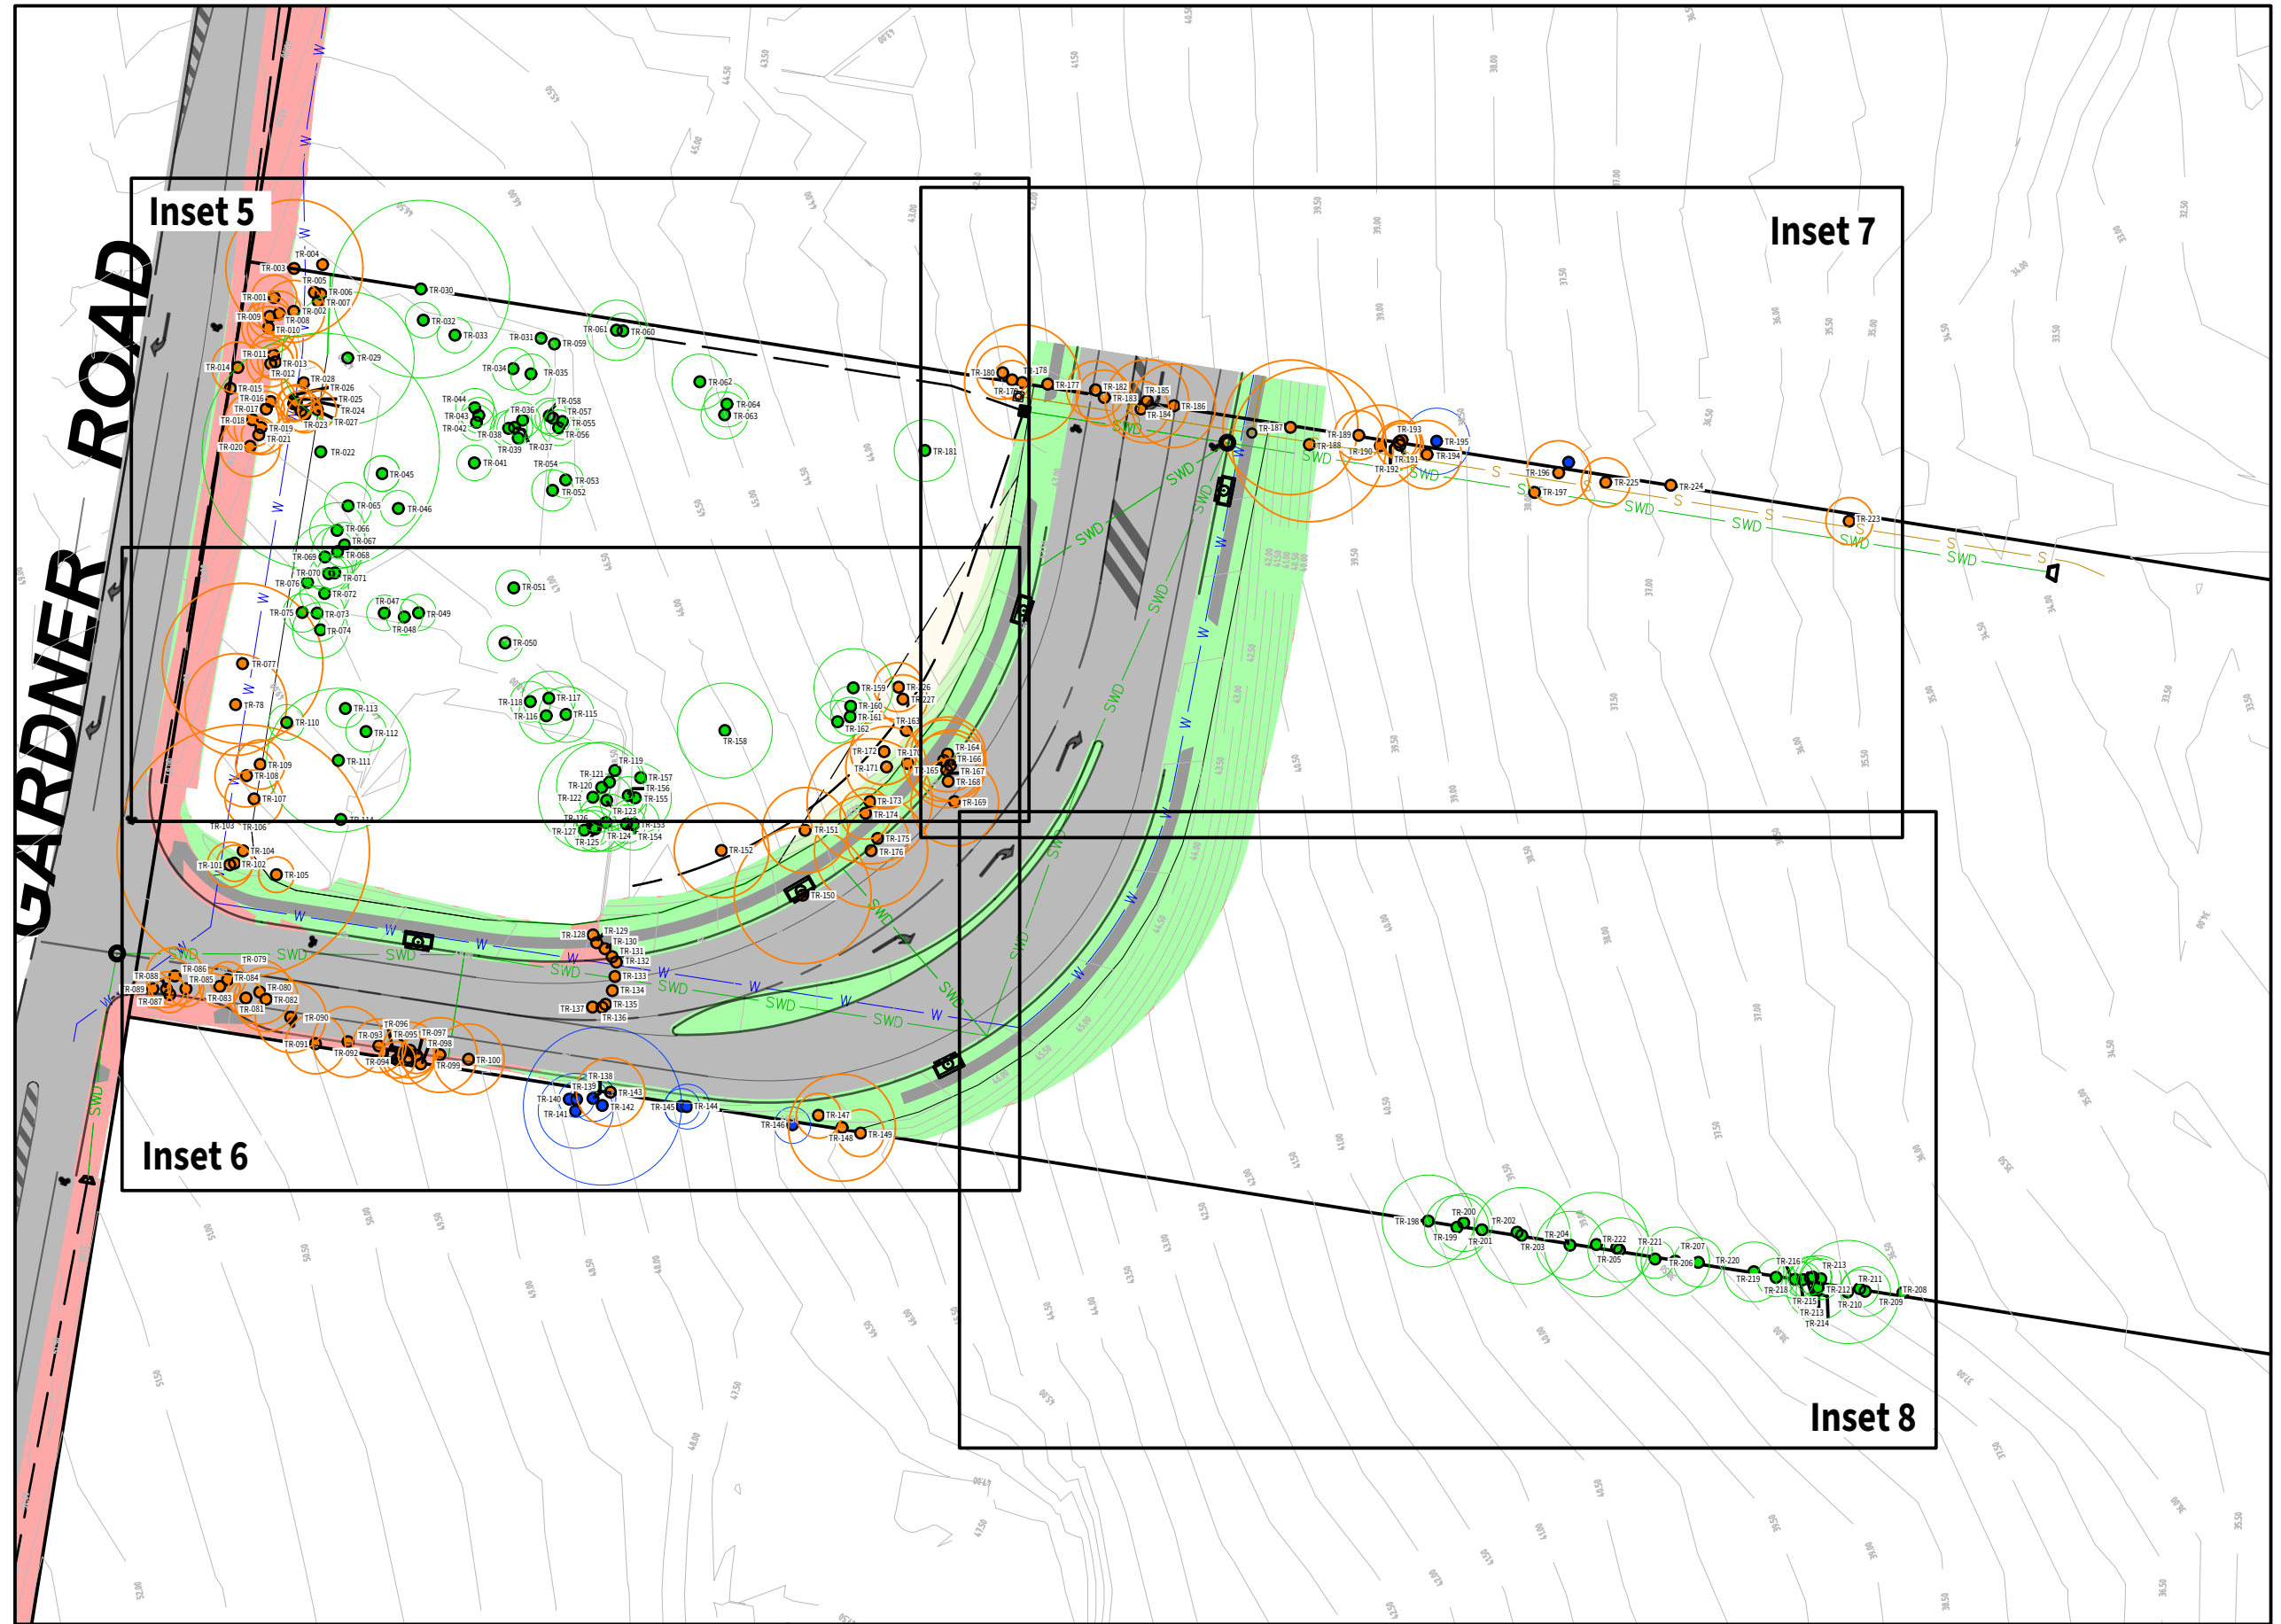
GARDNER ROAD

Inset 5

Inset 7

Inset 6

Inset 8

TR-003 TR-004 TR-005 TR-006 TR-007 TR-001 TR-002 TR-009 TR-008 TR-010 TR-030 TR-032 TR-033 TR-031 TR-059 TR-061 TR-060 TR-011 TR-013 TR-012 TR-029 TR-014 TR-028 TR-026 TR-025 TR-024 TR-027 TR-023 TR-015 TR-016 TR-017 TR-018 TR-019 TR-021 TR-020 TR-022 TR-034 TR-035 TR-044 TR-043 TR-042 TR-036 TR-038 TR-039 TR-037 TR-058 TR-057 TR-055 TR-056 TR-062 TR-064 TR-063 TR-041 TR-054 TR-053 TR-052 TR-045 TR-065 TR-046 TR-066 TR-067 TR-068 TR-069 TR-070 TR-071 TR-076 TR-072 TR-075 TR-073 TR-074 TR-047 TR-048 TR-049 TR-051 TR-050 TR-077 TR-78 TR-110 TR-113 TR-112 TR-118 TR-116 TR-117 TR-115 TR-158 TR-111 TR-109 TR-108 TR-107 TR-114 TR-103 TR-106 TR-104 TR-101 TR-102 TR-105 TR-119 TR-121 TR-120 TR-157 TR-156 TR-155 TR-122 TR-123 TR-126 TR-153 TR-127 TR-124 TR-154 TR-125 TR-152 TR-151 TR-150 TR-159 TR-126 TR-127 TR-160 TR-161 TR-162 TR-163 TR-172 TR-170 TR-171 TR-165 TR-164 TR-166 TR-167 TR-168 TR-173 TR-174 TR-169 TR-175 TR-176 TR-181 TR-180 TR-179 TR-178 TR-177 TR-182 TR-183 TR-185 TR-184 TR-186 TR-187 TR-189 TR-188 TR-190 TR-193 TR-191 TR-192 TR-195 TR-194 TR-196 TR-197 TR-225 TR-224 TR-223 TR-128 TR-129 TR-130 TR-131 TR-132 TR-133 TR-134 TR-137 TR-135 TR-136 TR-079 TR-088 TR-086 TR-085 TR-084 TR-089 TR-087 TR-083 TR-080 TR-082 TR-081 TR-090 TR-091 TR-093 TR-096 TR-095 TR-097 TR-098 TR-092 TR-094 TR-099 TR-100 TR-138 TR-139 TR-143 TR-140 TR-142 TR-145 TR-144 TR-141 TR-147 TR-146 TR-148 TR-149 TR-198 TR-200 TR-199 TR-201 TR-202 TR-204 TR-203 TR-222 TR-205 TR-221 TR-207 TR-206 TR-220 TR-219 TR-216 TR-218 TR-213 TR-215 TR-212 TR-211 TR-213 TR-210 TR-209 TR-208 TR-214

SWD W S